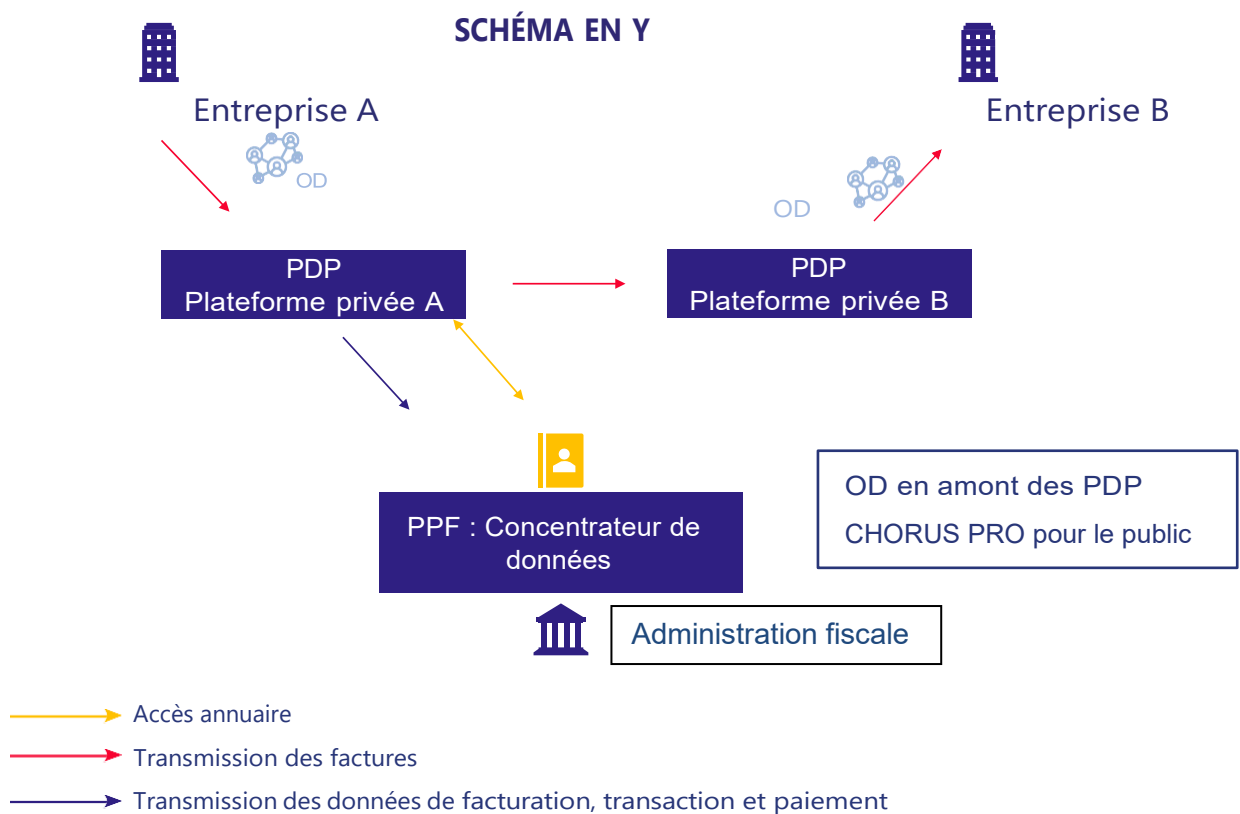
SCHÉMA EN Y

Entreprise A

OD

Entreprise B

OD

PDP
Plateforme privée A

PDP
Plateforme privée B

PPF : Concentrateur de données

OD en amont des PDP
CHORUS PRO pour le public

Administration fiscale

Accès annuaire

Transmission des factures

Transmission des données de facturation, transaction et paiement